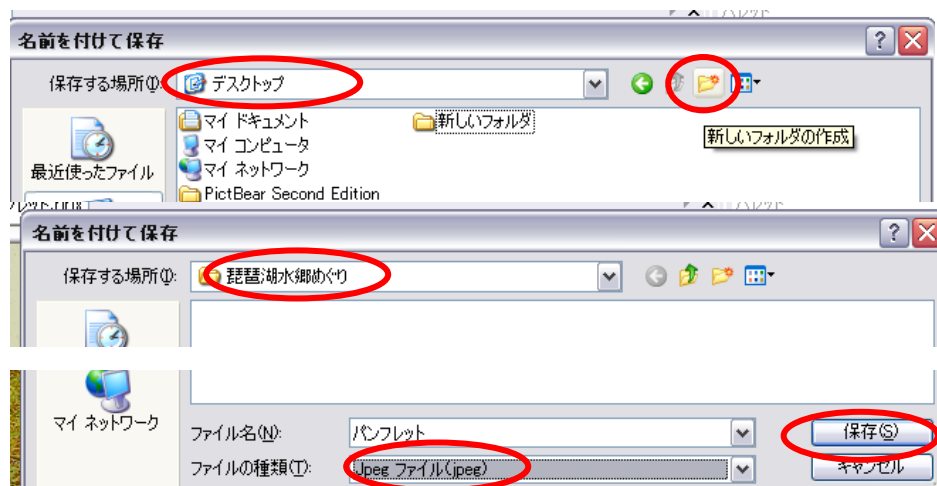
名前を付けて保存

保存する場所(I): デスクトップ

最近使ったファイル

マイ ドキュメント
マイ コンピュータ
マイ ネットワーク
PictBear Second Edition
新しいフォルダ

新しいフォルダの作成

名前を付けて保存

保存する場所(I): 琵琶湖水郷めぐり

マイ ネットワーク

ファイル名(N): パンフレット

ファイルの種類(T): Jpeg ファイル(jpeg)

保存(S)

キャンセル